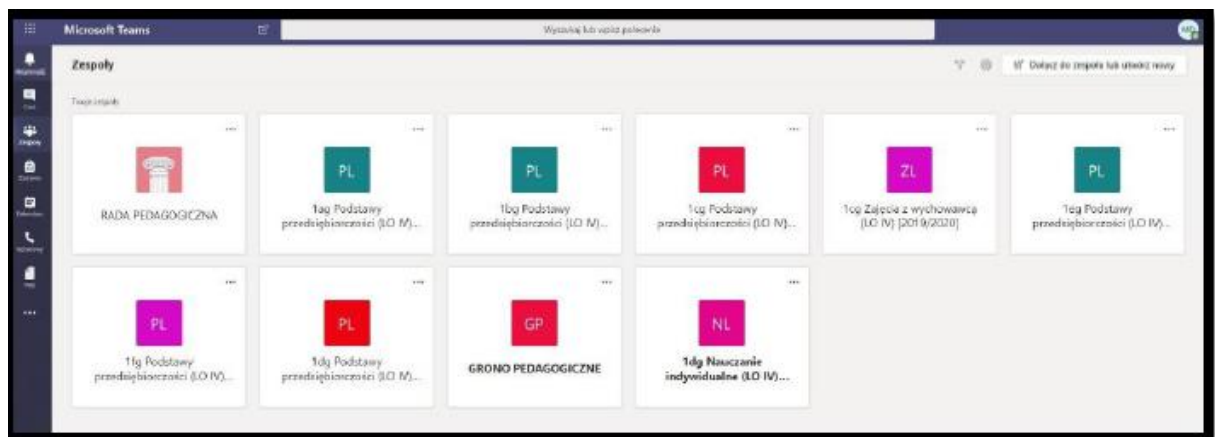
Microsoft Teams

Wyszukaj lub wpisz polecenie

Zespoły

Dołącz do zespołu lub utwórz nowy

Twoje zespoły

...

RADA PEDAGOGICZNA

PL

1ag Podstawy przedsiębiorczości (LO IV)...

PL

1bg Podstawy przedsiębiorczości (LO IV)...

PL

1cg Podstawy przedsiębiorczości (LO IV)...

ZL

1cg Zajęcia z wychowawcą (LO IV) [2019/2020]

PL

1eg Podstawy przedsiębiorczości (LO IV)...

PL

1fg Podstawy przedsiębiorczości (LO IV)...

PL

1dg Podstawy przedsiębiorczości (LO IV)...

GP

GRONO PEDAGOGICZNE

NL

1dg Nauczanie indywidualne (LO IV)...

...